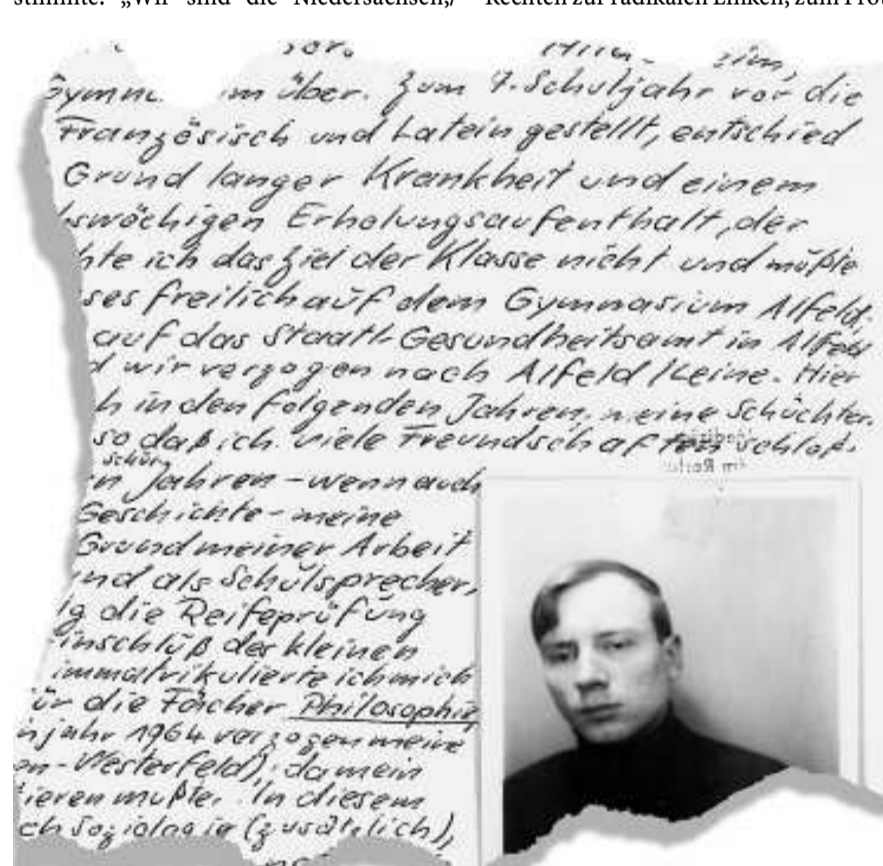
stimmte: „Wir sind die Niedersachsen," Rechten zur radikalen Linken, zum Pro

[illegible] sor. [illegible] zium,
Gymna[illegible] im über. Zum 7. Schuljahr vor die
Französisch und Latein gestellt, entschied
Grund langer Krankheit und einem
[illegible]swöchigen Erholungsaufenthalt, der
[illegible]hte ich das Ziel der Klasse nicht und mußte
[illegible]ses freilich auf dem Gymnasium Alfeld,
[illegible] auf das Staatl. Gesundheitsamt in Alfeld
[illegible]d wir verzogen nach Alfeld/Leine. Hier
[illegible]h in den folgenden Jahren meine Schüchter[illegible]
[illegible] so daß ich viele Freundschaften schlo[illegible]
schöne
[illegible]n Jahren – wenn auch
Geschichte – meine
Grund meiner Arbeit
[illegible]nd als Schulsprecher,
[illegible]g die Reifeprüfung
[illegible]nschluß der kleinen
immatrikulierte ich mich
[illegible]ür die Fächer Philosophie
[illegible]njahr 1964 verzogen meine
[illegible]m-Westerfeld), da mein
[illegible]ieren mußte. In diesem
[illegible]ch Soziologie (zusätzlich),